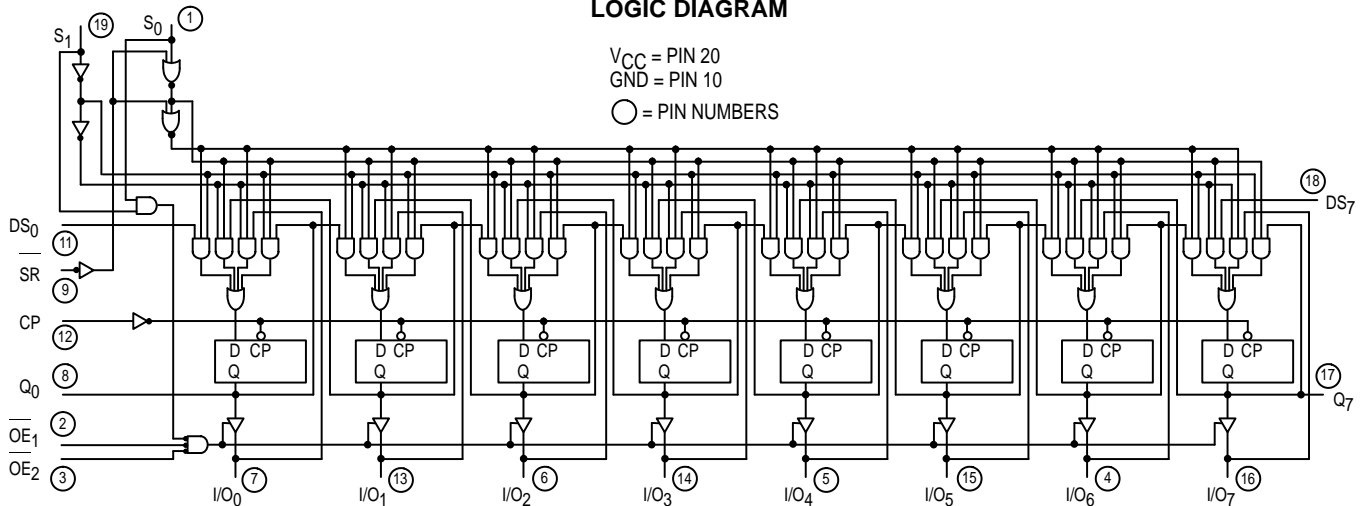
LOGIC DIAGRAM

$V_{CC}$ = PIN 20
GND = PIN 10
○ = PIN NUMBERS

$S_1$ 19
$S_0$ 1

$DS_0$ 11
$\overline{SR}$ 9
CP 12
$Q_0$ 8
$\overline{OE_1}$ 2
$\overline{OE_2}$ 3

18 $DS_7$
17 $Q_7$

D CP
Q

D CP
Q

D CP
Q

D CP
Q

D CP
Q

D CP
Q

D CP
Q

D CP
Q

$I/O_0$ 7
$I/O_1$ 13
$I/O_2$ 6
$I/O_3$ 14
$I/O_4$ 5
$I/O_5$ 15
$I/O_6$ 4
$I/O_7$ 16